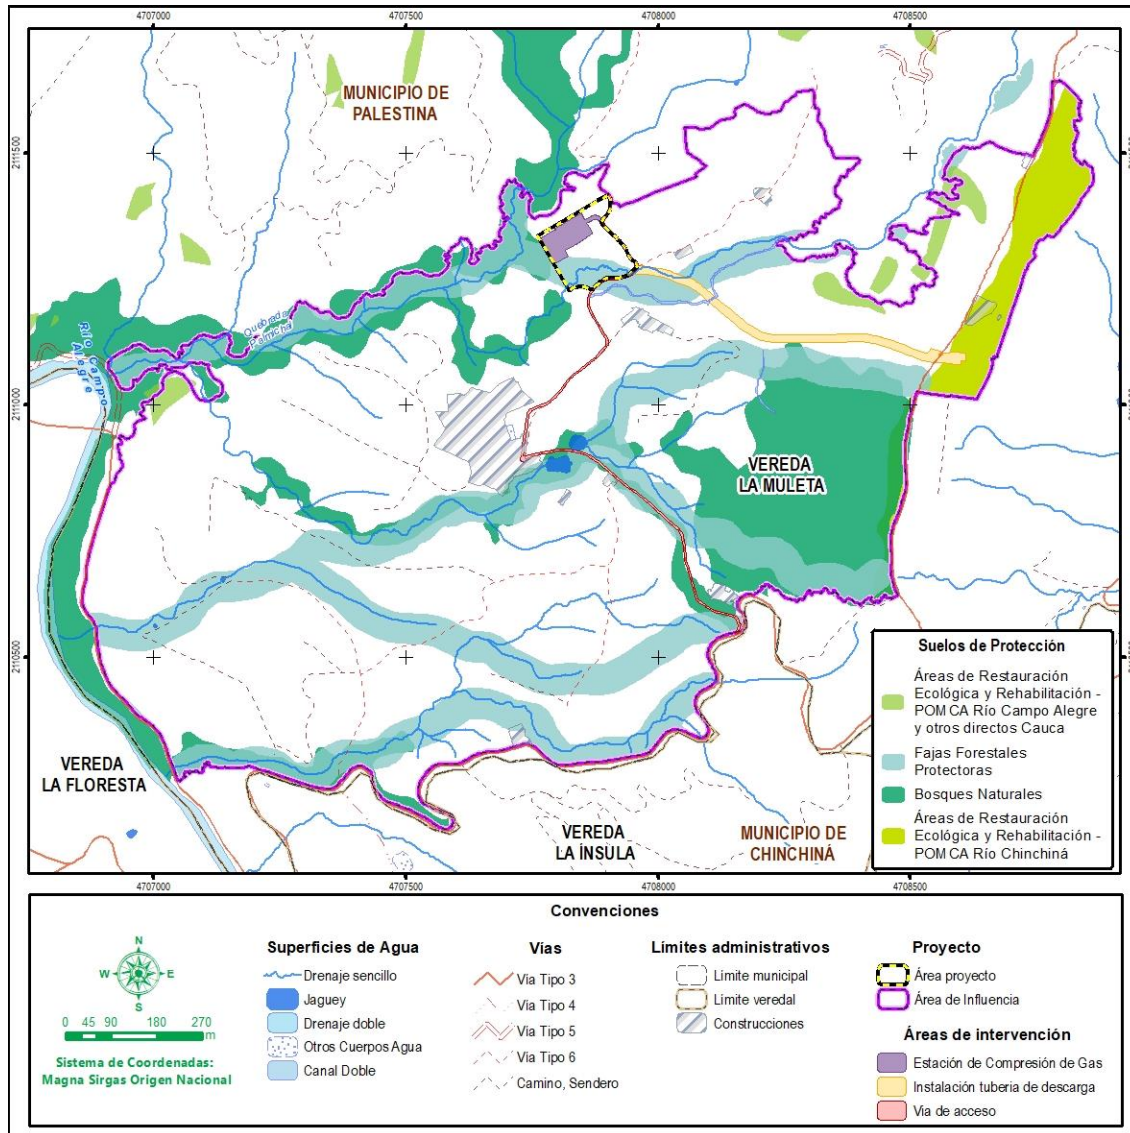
4707000
4707500
4708000
4708500

2111500
2111000
2110500

MUNICIPIO DE PALESTINA

Quebrada Pamona

Río Campo Alegre

VEREDA LA MULETA

VEREDA LA FLORESTA

VEREDA LA ÍNSULA

MUNICIPIO DE CHINCHINÁ

Suelos de Protección

Áreas de Restauración Ecológica y Rehabilitación - POMCA Río Campo Alegre y otros directos Cauca

Fajas Forestales Protectoras

Bosques Naturales

Áreas de Restauración Ecológica y Rehabilitación - POMCA Río Chinchiná

4707000
4707500
4708000
4708500

Convenciones

N
W
E
S

0 45 90 180 270 m

Sistema de Coordenadas: Magna Sirgas Origen Nacional

Superficies de Agua
Drenaje sencillo
Jaguey
Drenaje doble
Otros Cuerpos Agua
Canal Doble

Vías
Via Tipo 3
Via Tipo 4
Via Tipo 5
Via Tipo 6
Camino, Sendero

Límites administrativos
Limite municipal
Limite veredal
Construcciones

Proyecto
Área proyecto
Área de Influencia

Áreas de intervención
Estación de Compresión de Gas
Instalación tuberia de descarga
Via de acceso